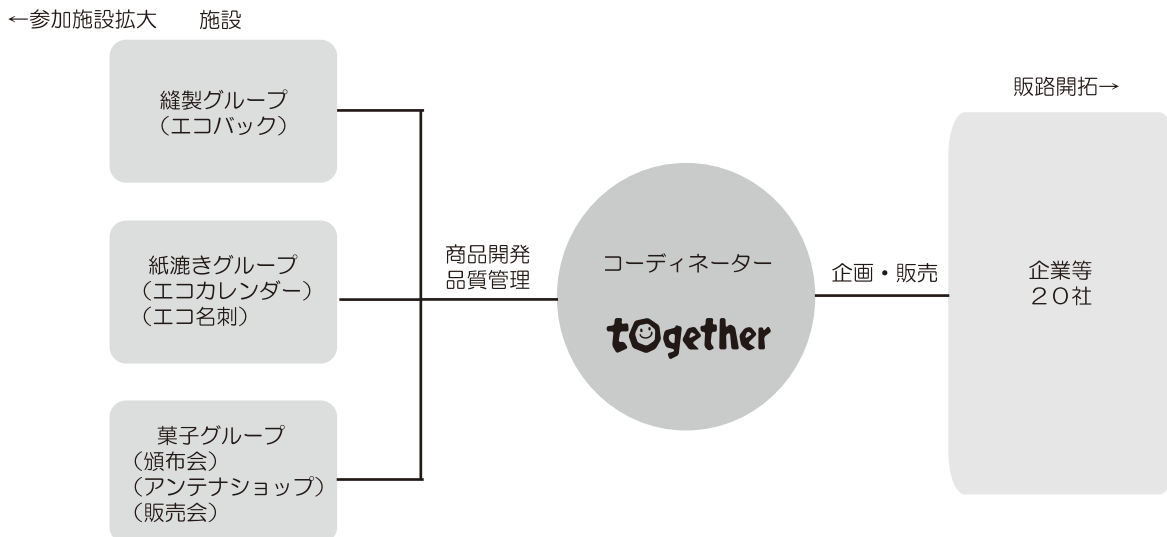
←参加施設拡大　施設

縫製グループ
（エコバック）

紙漉きグループ
（エコカレンダー）
（エコ名刺）

菓子グループ
（頒布会）
（アンテナショップ）
（販売会）

商品開発
品質管理

コーディネーター

tOgether

企画・販売

販路開拓→

企業等
２０社